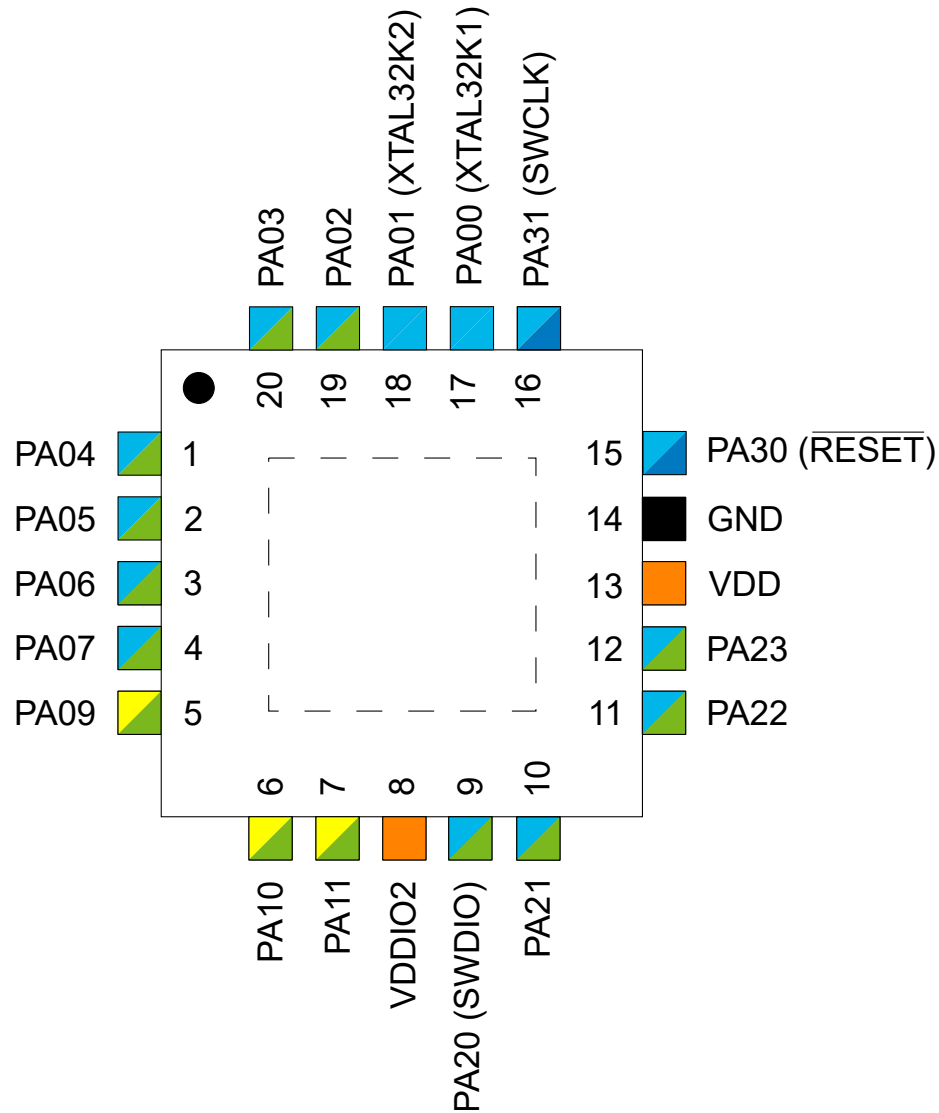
PA03
PA02
PA01 (XTAL32K2)
PA00 (XTAL32K1)
PA31 (SWCLK)

20
19
18
17
16

PA04 1
PA05 2
PA06 3
PA07 4
PA09 5

15 PA30 ($\overline{RESET}$)
14 GND
13 VDD
12 PA23
11 PA22

6
7
8
9
10

PA10
PA11
VDDIO2
PA20 (SWDIO)
PA21